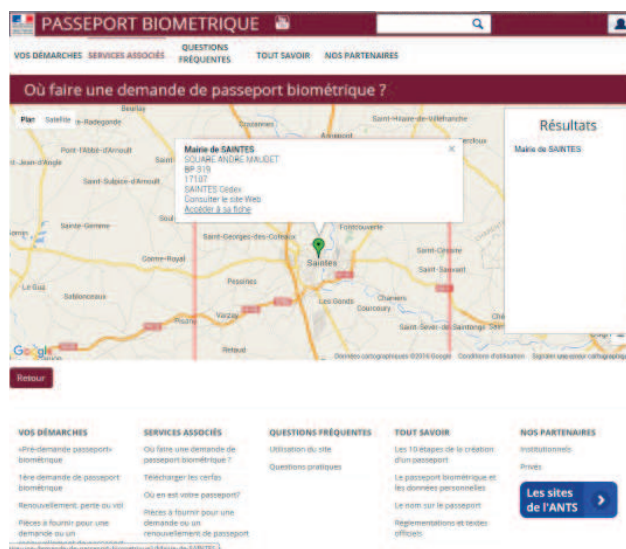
PASSEPORT BIOMETRIQUE

VOS DÉMARCHES SERVICES ASSOCIÉS QUESTIONS FRÉQUENTES TOUT SAVOIR NOS PARTENAIRES

Où faire une demande de passeport biométrique ?

Plan Satellite

Mairie de SAINTES
SQUARE ANDRE MAUDET
BP 319
17107
SAINTES Cédex
Consulter le site Web
Accéder à sa fiche

Résultats

Mairie de SAINTES

Beurlay
Sainte-Radegonde
Écoyeux
Saint-Hilaire-de-Villefranche
Port-d'Envaux
Burie
Saint-Jean-d'Angle
Saint-Sulpice-d'Arnoult
Saint-Georges-des-Coteaux
Fontcouverte
Sainte-Gemme
Corme-Royal
Saintes
Saint-Césaire
Saint-Sauvant
Le Gua
Sablonceaux
Pessines
Les Gonds
Chaniers
Courcoury
Varzay
Pisany
Saint-Sever-de-Saintonge
Rétaud

Google
Données cartographiques ©2016 Google Conditions d'utilisation Signaler une erreur cartographique

Retour

VOS DÉMARCHES
«Pré-demande passeport» biométrique
1ère demande de passeport biométrique
Renouvellement, perte ou vol
Pièces à fournir pour une demande ou un

SERVICES ASSOCIÉS
Où faire une demande de passeport biométrique ?
Télécharger les cerfas
Où en est votre passeport?
Pièces à fournir pour une demande ou un renouvellement de passeport

QUESTIONS FRÉQUENTES
Utilisation du site
Questions pratiques

TOUT SAVOIR
Les 10 étapes de la création d'un passeport
Le passeport biométrique et les données personnelles
Le nom sur le passeport
Réglementations et textes officiels

NOS PARTENAIRES
Institutionnels
Privés

Les sites de l'ANTS